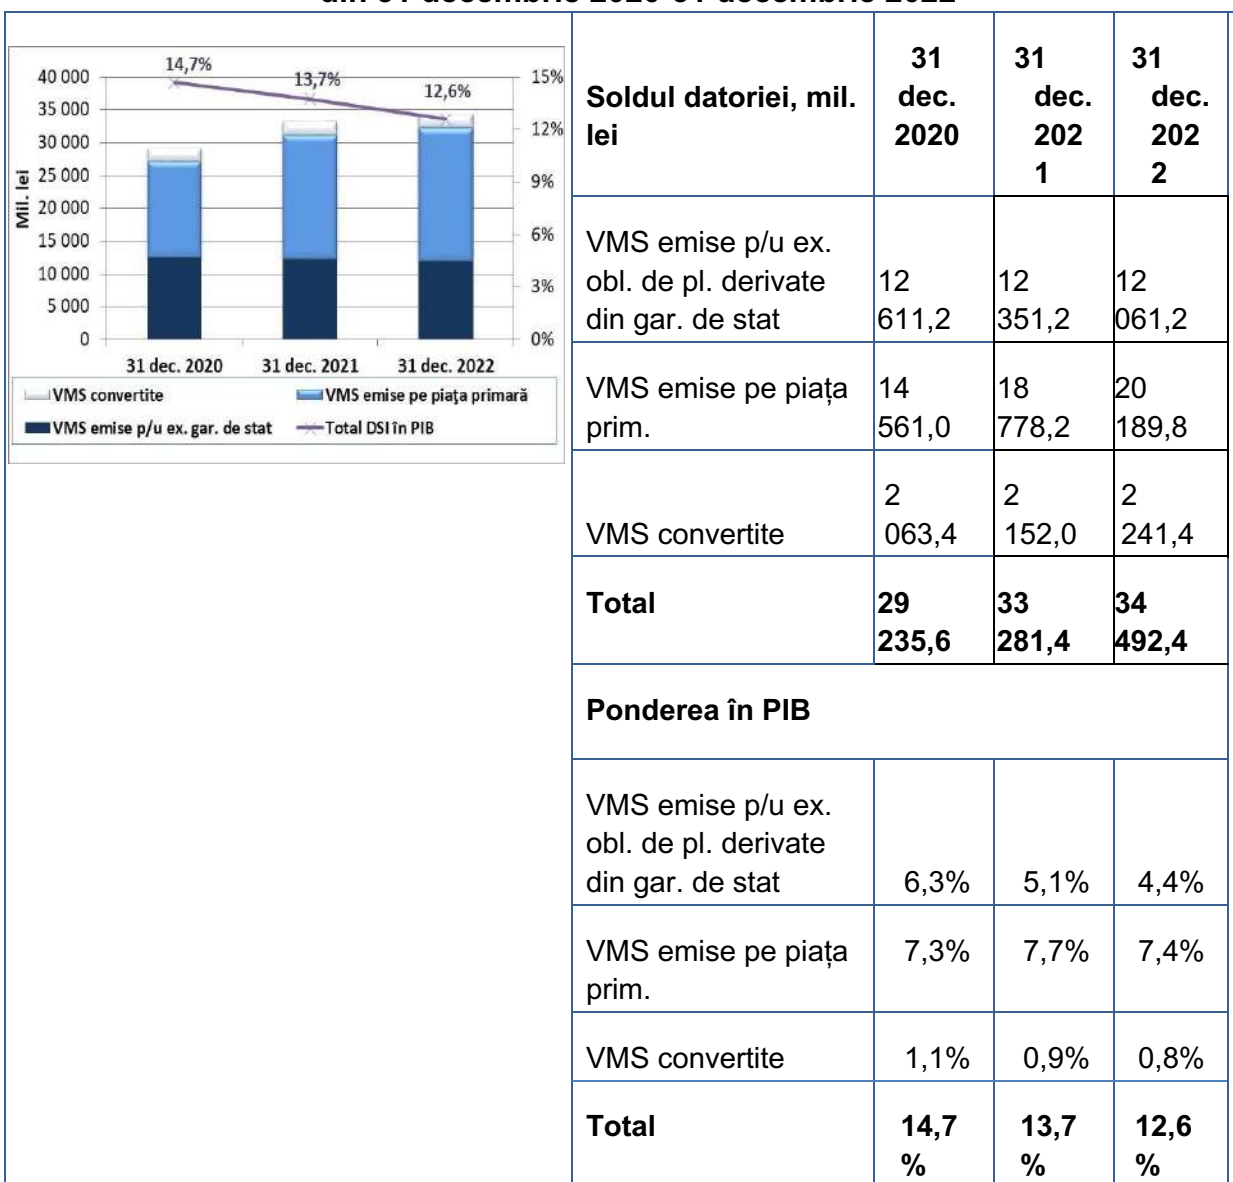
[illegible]

40 000
35 000
30 000
25 000
20 000
15 000
10 000
5 000
0
Mil. lei
14,7%
13,7%
12,6%
15%
12%
9%
6%
3%
0%
31 dec. 2020
31 dec. 2021
31 dec. 2022
VMS convertite
VMS emise pe piața primară
VMS emise p/u ex. gar. de stat
Total DSI în PIB

| Soldul datoriei, mil. lei | 31 dec. 2020 | 31 dec. 2021 | 31 dec. 2022 |
|---|---|---|---|
| VMS emise p/u ex. obl. de pl. derivate din gar. de stat | 12 611,2 | 12 351,2 | 12 061,2 |
| VMS emise pe piața prim. | 14 561,0 | 18 778,2 | 20 189,8 |
| VMS convertite | 2 063,4 | 2 152,0 | 2 241,4 |
| **Total** | **29 235,6** | **33 281,4** | **34 492,4** |
| **Ponderea în PIB** | | | |
| VMS emise p/u ex. obl. de pl. derivate din gar. de stat | 6,3% | 5,1% | 4,4% |
| VMS emise pe piața prim. | 7,3% | 7,7% | 7,4% |
| VMS convertite | 1,1% | 0,9% | 0,8% |
| **Total** | **14,7 %** | **13,7 %** | **12,6 %** |